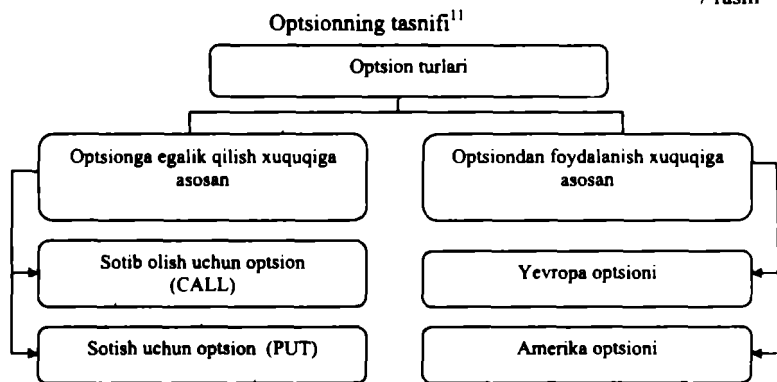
7-rasm

Optsionning tasnifi$^{11}$

Optsion turlari

Optsionga egalik qilish xuquqiga asosan

Optsiondan foydalanish xuquqiga asosan

Sotib olish uchun optsion (CALL)

Yevropa optsioni

Sotish uchun optsion (PUT)

Amerika optsioni